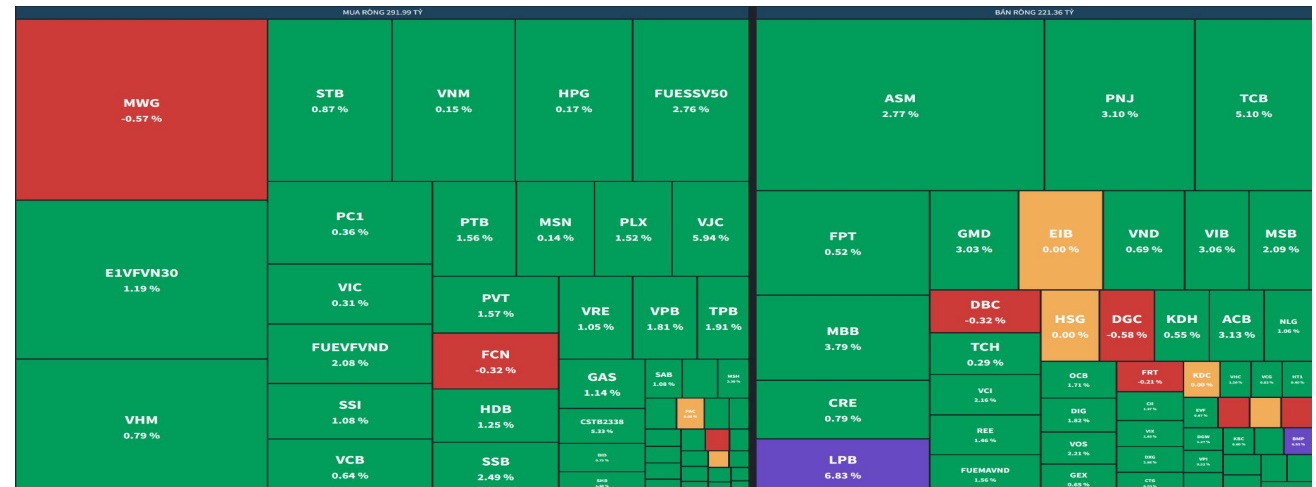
MUA RÒNG 291.99 TỶ

MWG
-0.57 %

STB
0.87 %

VNM
0.15 %

HPG
0.17 %

FUESSV50
2.76 %

E1VFVN30
1.19 %

PC1
0.36 %

PTB
1.56 %

MSN
0.14 %

PLX
1.52 %

VJC
5.94 %

VIC
0.31 %

PVT
1.57 %

VRE
1.05 %

VPB
1.81 %

TPB
1.91 %

FUEVFVND
2.08 %

FCN
-0.32 %

GAS
1.14 %

SAB
1.08 %

MSH

VHM
0.79 %

SSI
1.08 %

HDB
1.25 %

CSTB2338
3.33 %

VCB
0.64 %

SSB
2.49 %

BÁN RÒNG 221.36 TỶ

ASM
2.77 %

PNJ
3.10 %

TCB
5.10 %

FPT
0.52 %

GMD
3.03 %

EIB
0.00 %

VND
0.69 %

VIB
3.06 %

MSB
2.09 %

DBC
-0.32 %

HSG
0.00 %

DGC
-0.58 %

KDH
0.55 %

ACB
3.13 %

NLG
1.06 %

MBB
3.79 %

TCH
0.29 %

OCB
1.71 %

FRT
-0.21 %

KDC
0.00 %

VCI
2.16 %

DIG
1.82 %

CRE
0.79 %

REE
1.46 %

VOS
2.21 %

LPB
6.83 %

FUEMAVND
1.56 %

GEX
0.65 %